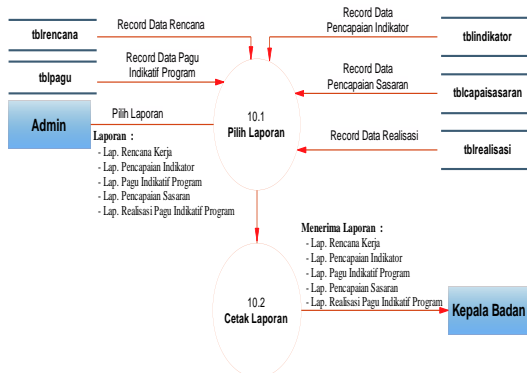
tblrencana

Record Data Rencana

Record Data Pencapaian Indikator

tblindikator

tblpagu

Record Data Pagu Indikatif Program

Record Data Pencapaian Sasaran

tblcapaisasaran

Admin

Pilih Laporan

10.1
Pilih Laporan

Record Data Realisasi

tblrealisasi

Laporan :
- Lap. Rencana Kerja
- Lap. Pencapaian Indikator
- Lap. Pagu Indikatif Program
- Lap. Pencapaian Sasaran
- Lap. Realisasi Pagu Indikatif Program

Menerima Laporan :
- Lap. Rencana Kerja
- Lap. Pencapaian Indikator
- Lap. Pagu Indikatif Program
- Lap. Pencapaian Sasaran
- Lap. Realisasi Pagu Indikatif Program

10.2
Cetak Laporan

Kepala Badan